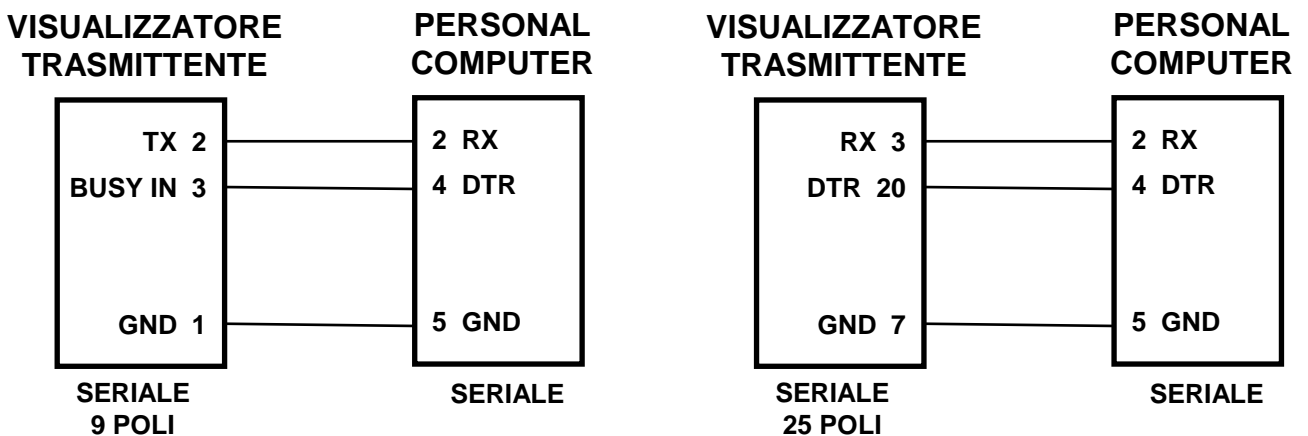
VISUALIZZATORE TRASMITTENTE

PERSONAL COMPUTER

TX 2
BUSY IN 3
GND 1

2 RX
4 DTR
5 GND

SERIALE 9 POLI

SERIALE

VISUALIZZATORE TRASMITTENTE

PERSONAL COMPUTER

RX 3
DTR 20
GND 7

2 RX
4 DTR
5 GND

SERIALE 25 POLI

SERIALE